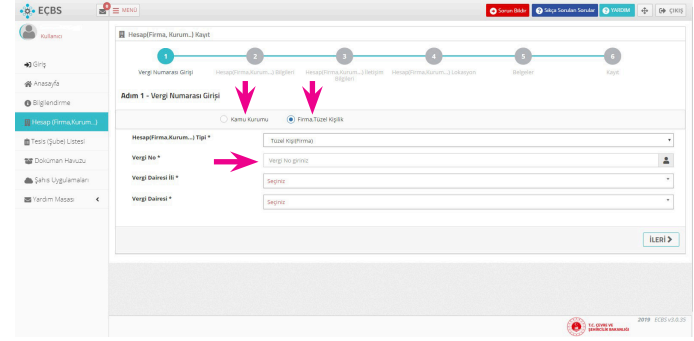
EÇBS
MENÜ
Sorun Bildir | Sıkça Sorulan Sorular | YARDIM | ÇIKIŞ

Kullanıcı

Giriş
Anasayfa
Bilgilendirme
Hesap (Firma,Kurum...)
Tesis (Şube) Listesi
Doküman Havuzu
Şahsi Uygulamalar
Yardım Masası

Hesap(Firma, Kurum...) Kayıt

1 Vergi Numarası Girişi
2 Hesap(Firma,Kurum...) Bilgileri
3 Hesap(Firma,Kurum...) İletişim Bilgileri
4 Hesap(Firma,Kurum...) Lokasyon
5 Belgeler
6 Kayıt

Adım 1 - Vergi Numarası Girişi

Kamu Kurumu
Firma,Tüzel Kişilik

Hesap(Firma,Kurum...) Tipi * | Tüzel Kişi(Firma)
Vergi No * | Vergi No giriniz
Vergi Dairesi İli * | Seçiniz
Vergi Dairesi * | Seçiniz

İLERİ

T.C. ÇEVRE VE ŞEHİRCİLİK BAKANLIĞI
2019 ECBS v3.0.35